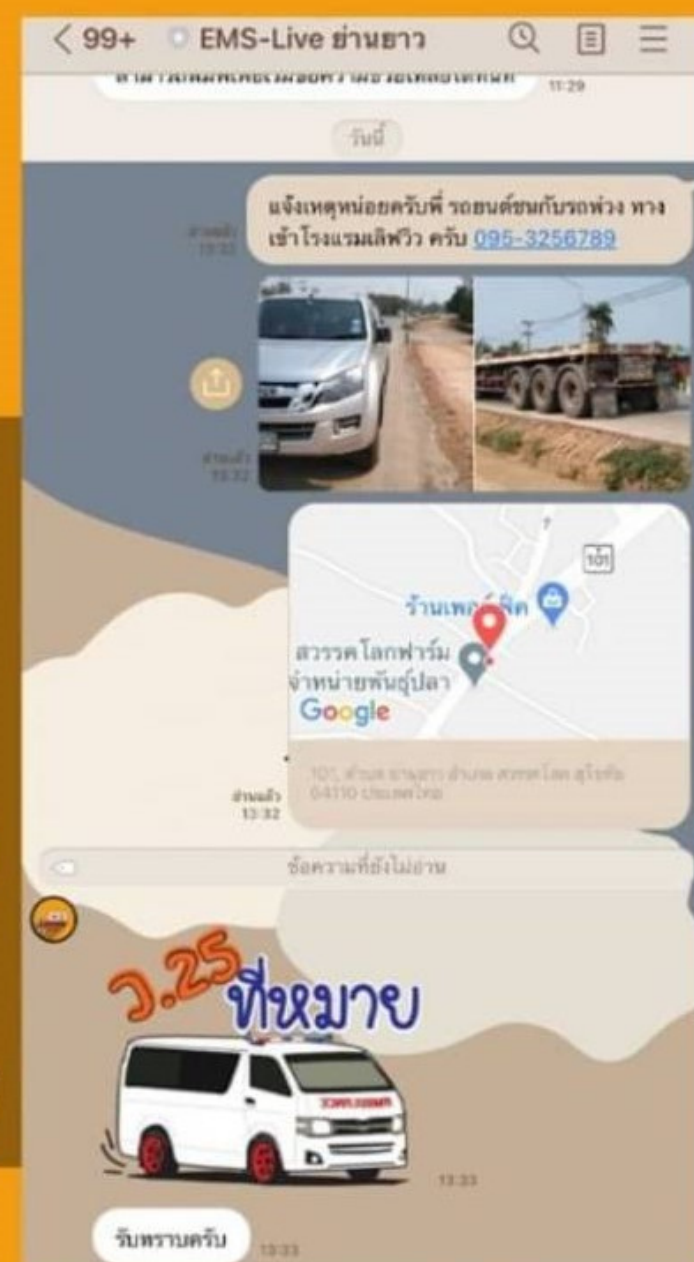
< 99+ EMS-Live ย่านยาว

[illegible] 11:29

วันนี้

อ่านแล้ว 13:31
แจ้งเหตุหน่อยครับพี่ รถยนต์ชนกับรถพ่วง ทางเข้าโรงแรมเลิฟวิว ครับ 095-3256789

อ่านแล้ว 13:32

101
ร้านเพอร์ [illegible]
สวรรค โลกฟาร์ม จำหน่ายพันธุ์ปลา
Google
101, ตำบล ย่านยาว อำเภอ สวรรคโลก สุโขทัย 64110 ประเทศไทย

อ่านแล้ว 13:32

ข้อความที่ยังไม่อ่าน

ว.25 ที่หมาย

13:33

รับทราบครับ 13:33